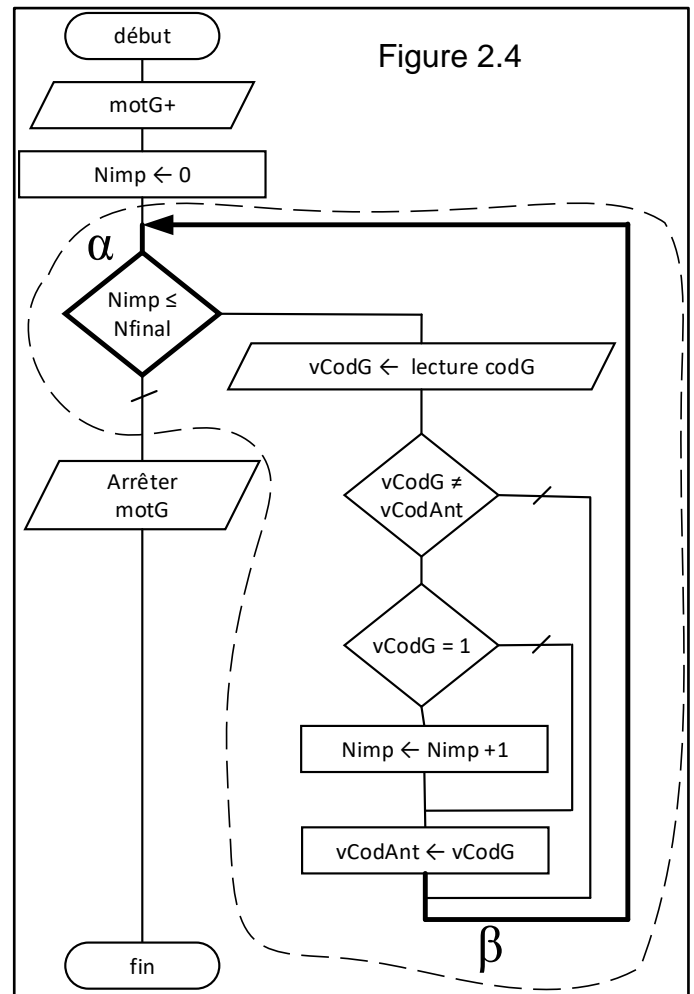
début

Figure 2.4

motG+

Nimp $\leftarrow$ 0

$\alpha$

Nimp $\leq$ Nfinal

vCodG $\leftarrow$ lecture codG

Arrêter motG

vCodG $\neq$ vCodAnt

vCodG = 1

Nimp $\leftarrow$ Nimp +1

vCodAnt $\leftarrow$ vCodG

$\beta$

fin